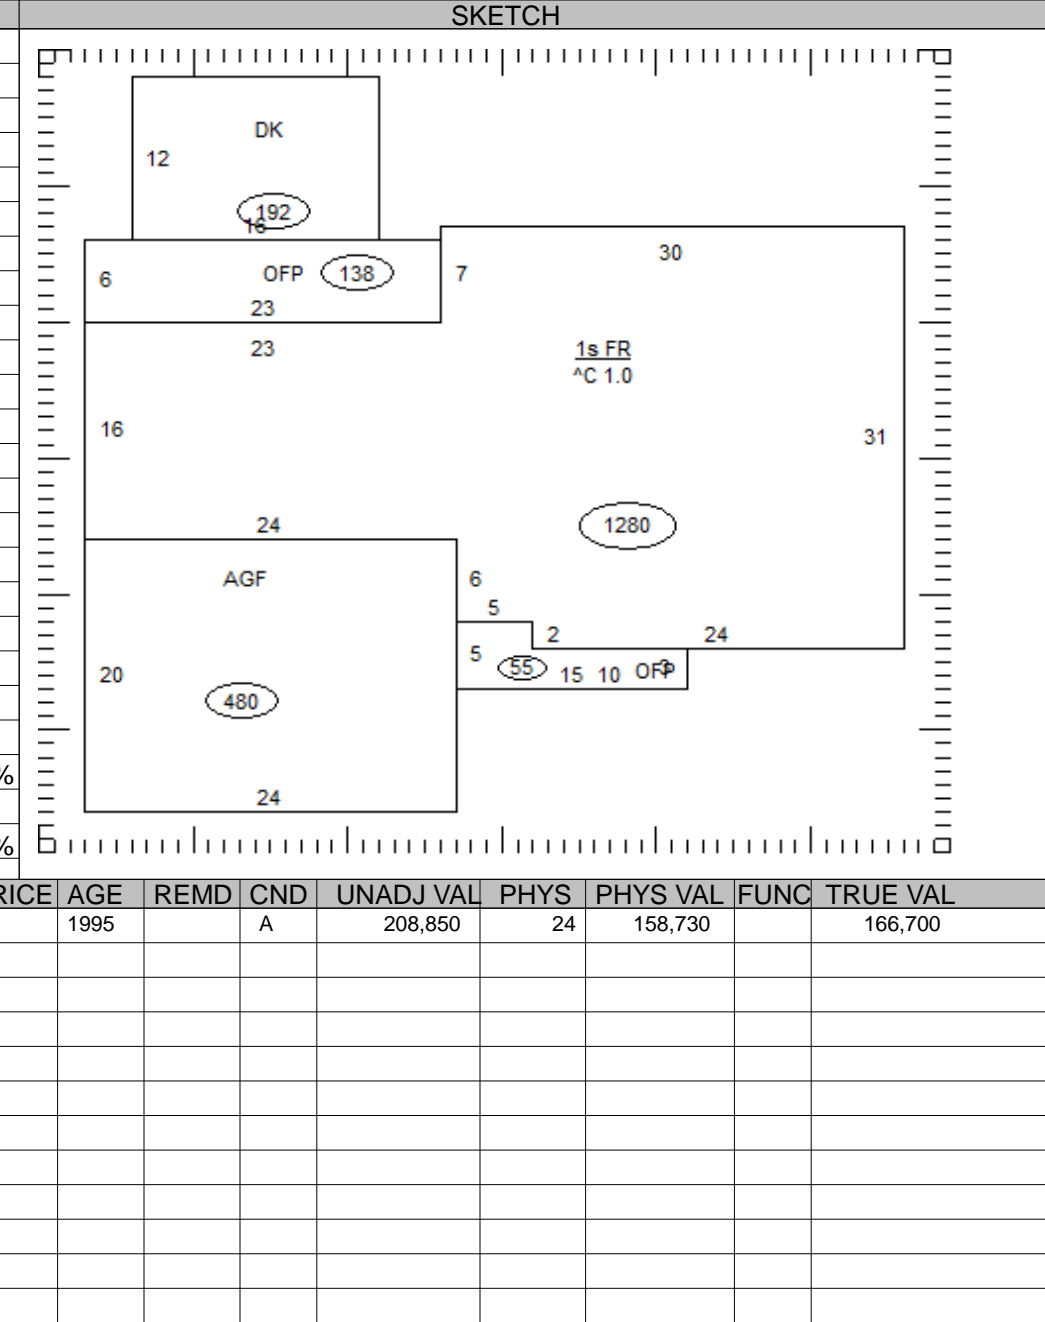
SKETCH

DK
12
192
16
6
OFP
138
7
30
23
23
1s FR
^C 1.0
16
31
24
1280
AGF
6
5
2
24
5
55
15
10
OFP
3
20
480
24

%
%

| RICE | AGE | REMD | CND | UNADJ VAL | PHYS | PHYS VAL | FUNC | TRUE VAL |
|---|---|---|---|---|---|---|---|---|
| | 1995 | | A | 208,850 | 24 | 158,730 | | 166,700 |
| | | | | | | | | |
| | | | | | | | | |
| | | | | | | | | |
| | | | | | | | | |
| | | | | | | | | |
| | | | | | | | | |
| | | | | | | | | |
| | | | | | | | | |
| | | | | | | | | |
| | | | | | | | | |
| | | | | | | | | |